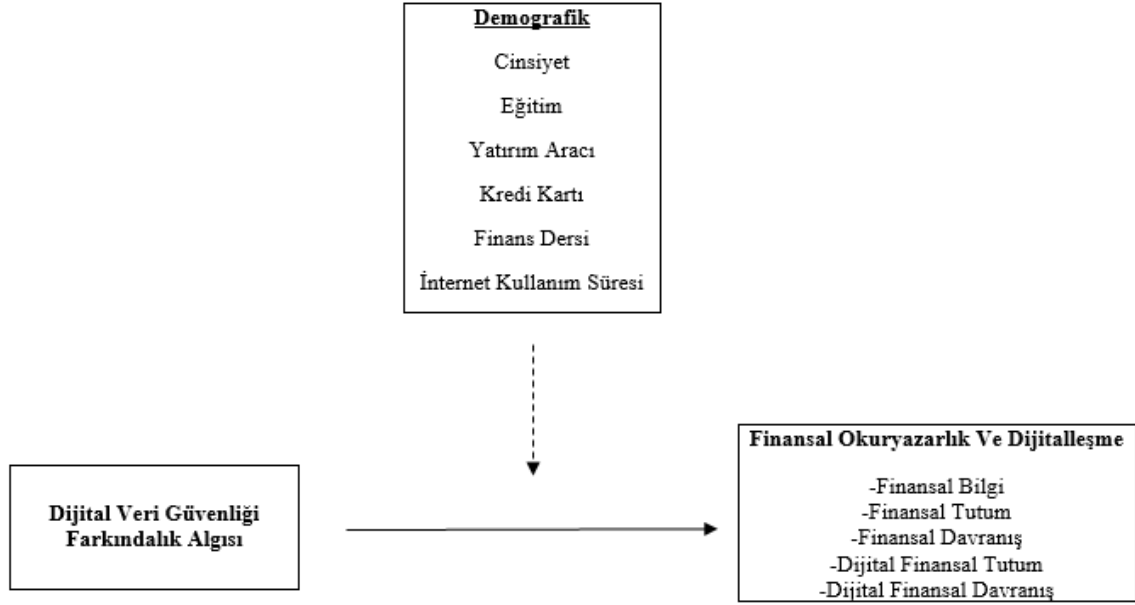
Demografik

Cinsiyet

Eğitim

Yatırım Aracı

Kredi Kartı

Finans Dersi

İnternet Kullanım Süresi

Dijital Veri Güvenliği Farkındalık Algısı

Finansal Okuryazarlık Ve Dijitalleşme

-Finansal Bilgi
-Finansal Tutum
-Finansal Davranış
-Dijital Finansal Tutum
-Dijital Finansal Davranış